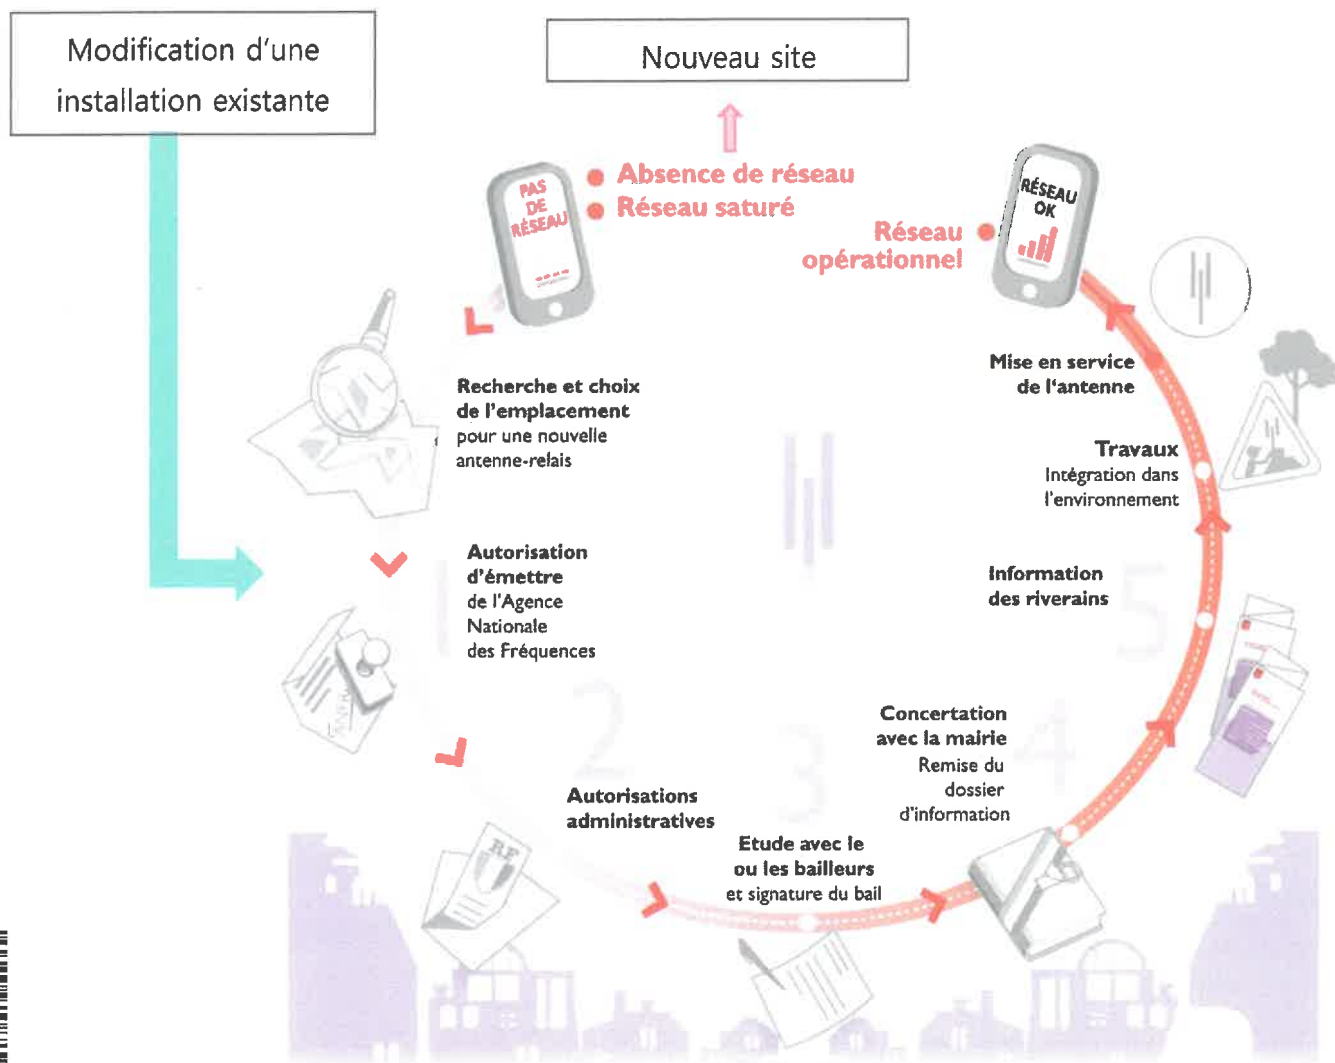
Modification d'une installation existante

Nouveau site

PAS DE RÉSEAU

Absence de réseau
Réseau saturé

RÉSEAU OK

Réseau opérationnel

Recherche et choix de l'emplacement pour une nouvelle antenne-relais

Mise en service de l'antenne

Travaux
Intégration dans l'environnement

Autorisation d'émettre de l'Agence Nationale des Fréquences

Information des riverains

Concertation avec la mairie
Remise du dossier d'information

Autorisations administratives

Etude avec le ou les bailleurs et signature du bail

1

2

3

4

5

RF